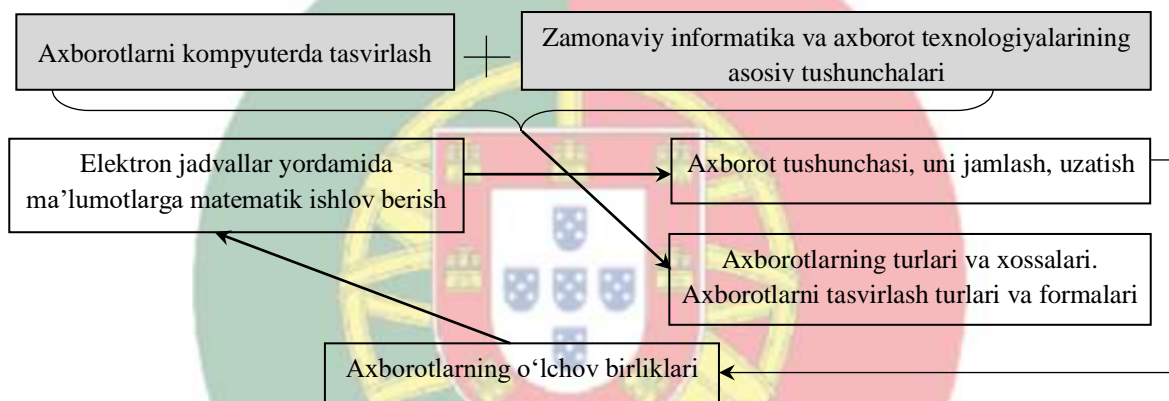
Axborotlarni kompyuterda tasvirlash

Zamonaviy informatika va axborot texnologiyalarining asosiy tushunchalari

Elektron jadvallar yordamida ma’lumotlarga matematik ishlov berish

Axborot tushunchasi, uni jamlash, uzatish

Axborotlarning turlari va xossalari. Axborotlarni tasvirlash turlari va formalari

Axborotlarning o‘lchov birliklari